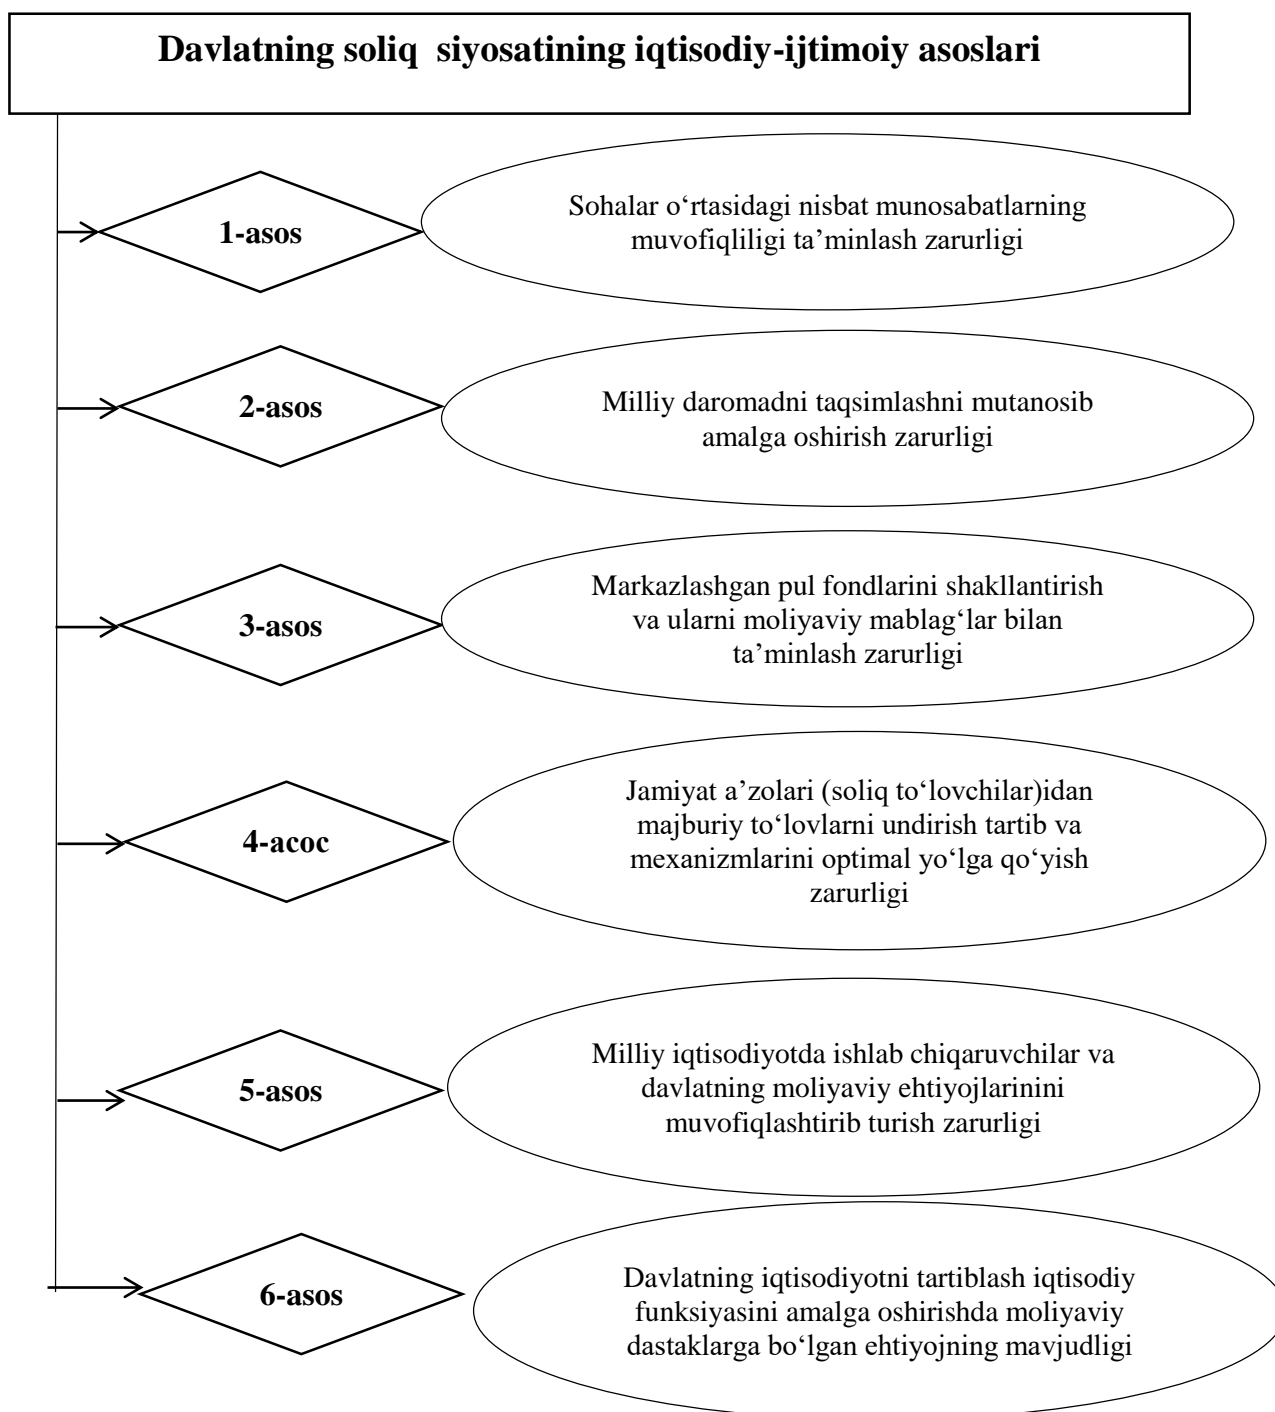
Davlatning soliq siyosatining iqtisodiy-ijtimoiy asoslari

1-asos

Sohalar o‘rtasidagi nisbat munosabatlarning muvofiqliligi ta’minlash zarurligi

2-asos

Milliy daromadni taqsimlashni mutanosib amalga oshirish zarurligi

3-asos

Markazlashgan pul fondlarini shakllantirish va ularni moliyaviy mablag‘lar bilan ta’minlash zarurligi

4-acoc

Jamiyat a’zolari (soliq to‘lovchilar)idan majburiy to‘lovlarni undirish tartib va mexanizmlarini optimal yo‘lga qo‘yish zarurligi

5-asos

Milliy iqtisodiyotda ishlab chiqaruvchilar va davlatning moliyaviy ehtiyojlarinini muvofiqlashtirib turish zarurligi

6-asos

Davlatning iqtisodiyotni tartiblash iqtisodiy funksiyasini amalga oshirishda moliyaviy dastaklarga bo‘lgan ehtiyojning mavjudligi